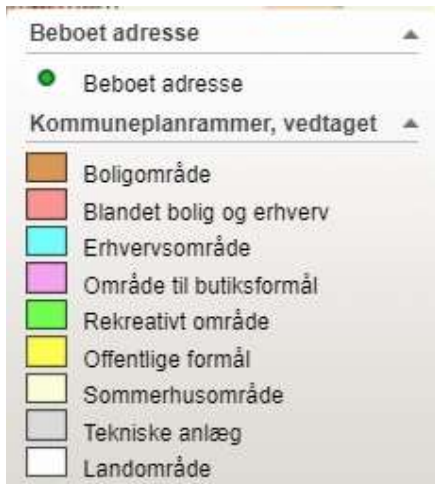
Beboet adresse ▲

Beboet adresse

Kommuneplanrammer, vedtaget ▲

Boligområde
Blandet bolig og erhverv
Erhvervsområde
Område til butiksformål
Rekreativt område
Offentlige formål
Sommerhusområde
Tekniske anlæg
Landområde